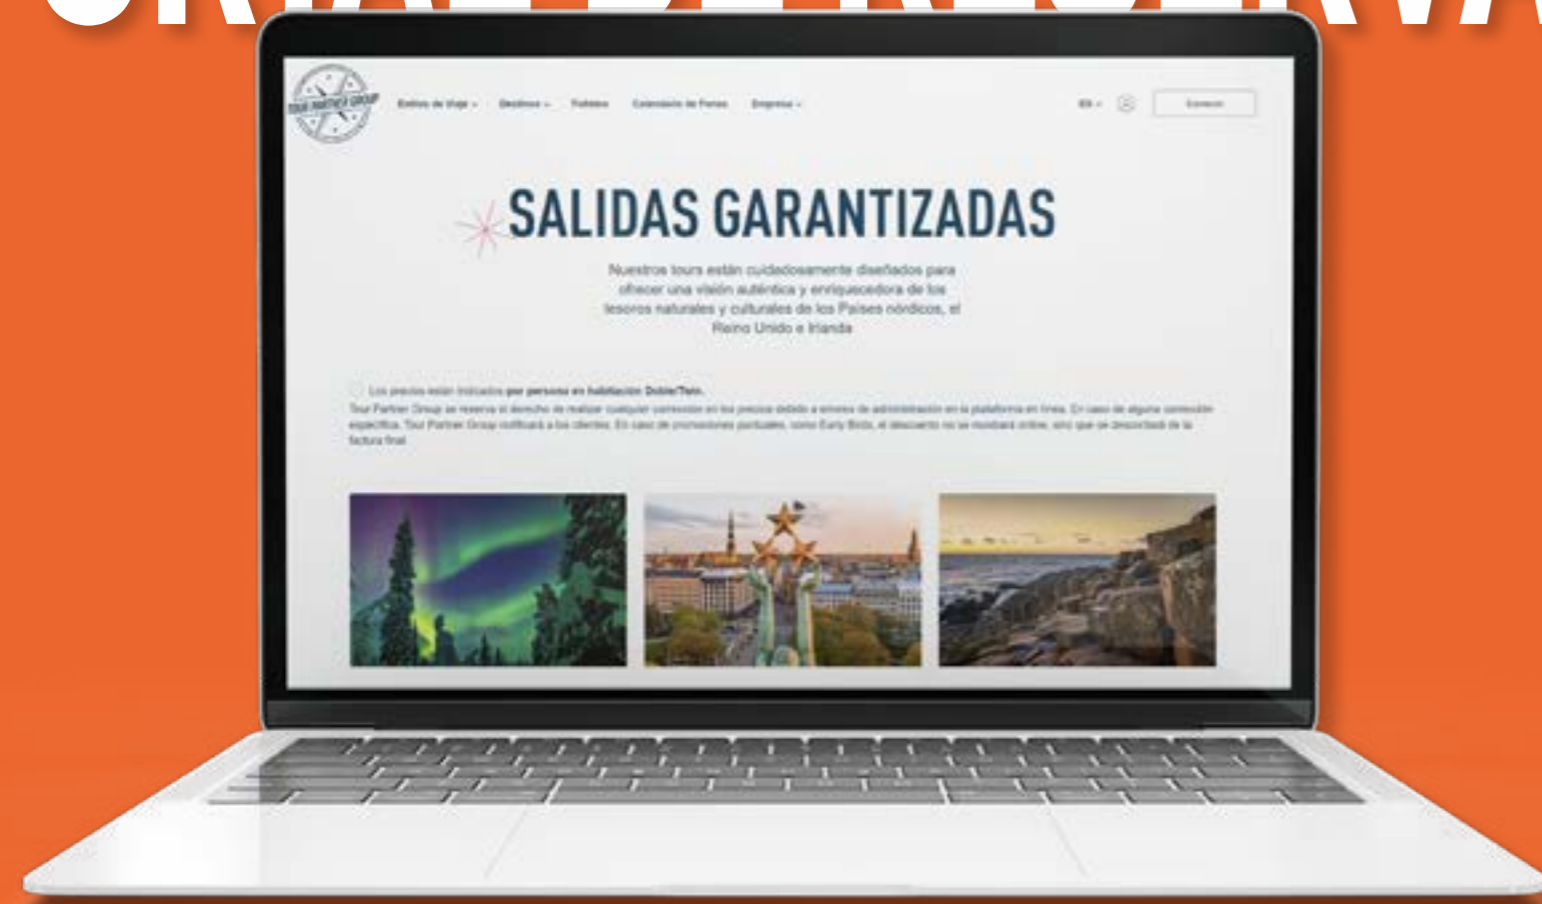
TOUR PARTNER GROUP

Estilos de Viaje ⌄ Destinos ⌄ Folletos Calendario de Ferias Empresa ⌄

ES ⌄ Conexión

SALIDAS GARANTIZADAS

Nuestros tours están cuidadosamente diseñados para ofrecer una visión auténtica y enriquecedora de los tesoros naturales y culturales de los Países nórdicos, el Reino Unido e Irlanda

Los precios están indicados por persona en habitación Doble/Twin.
Tour Partner Group se reserva el derecho de realizar cualquier corrección en los precios debido a errores de administración en la plataforma en línea. En caso de alguna corrección específica, Tour Partner Group notificará a los clientes. En caso de promociones puntuales, como Early Birds, el descuento no se mostrará online, sino que se descontará de la factura final.